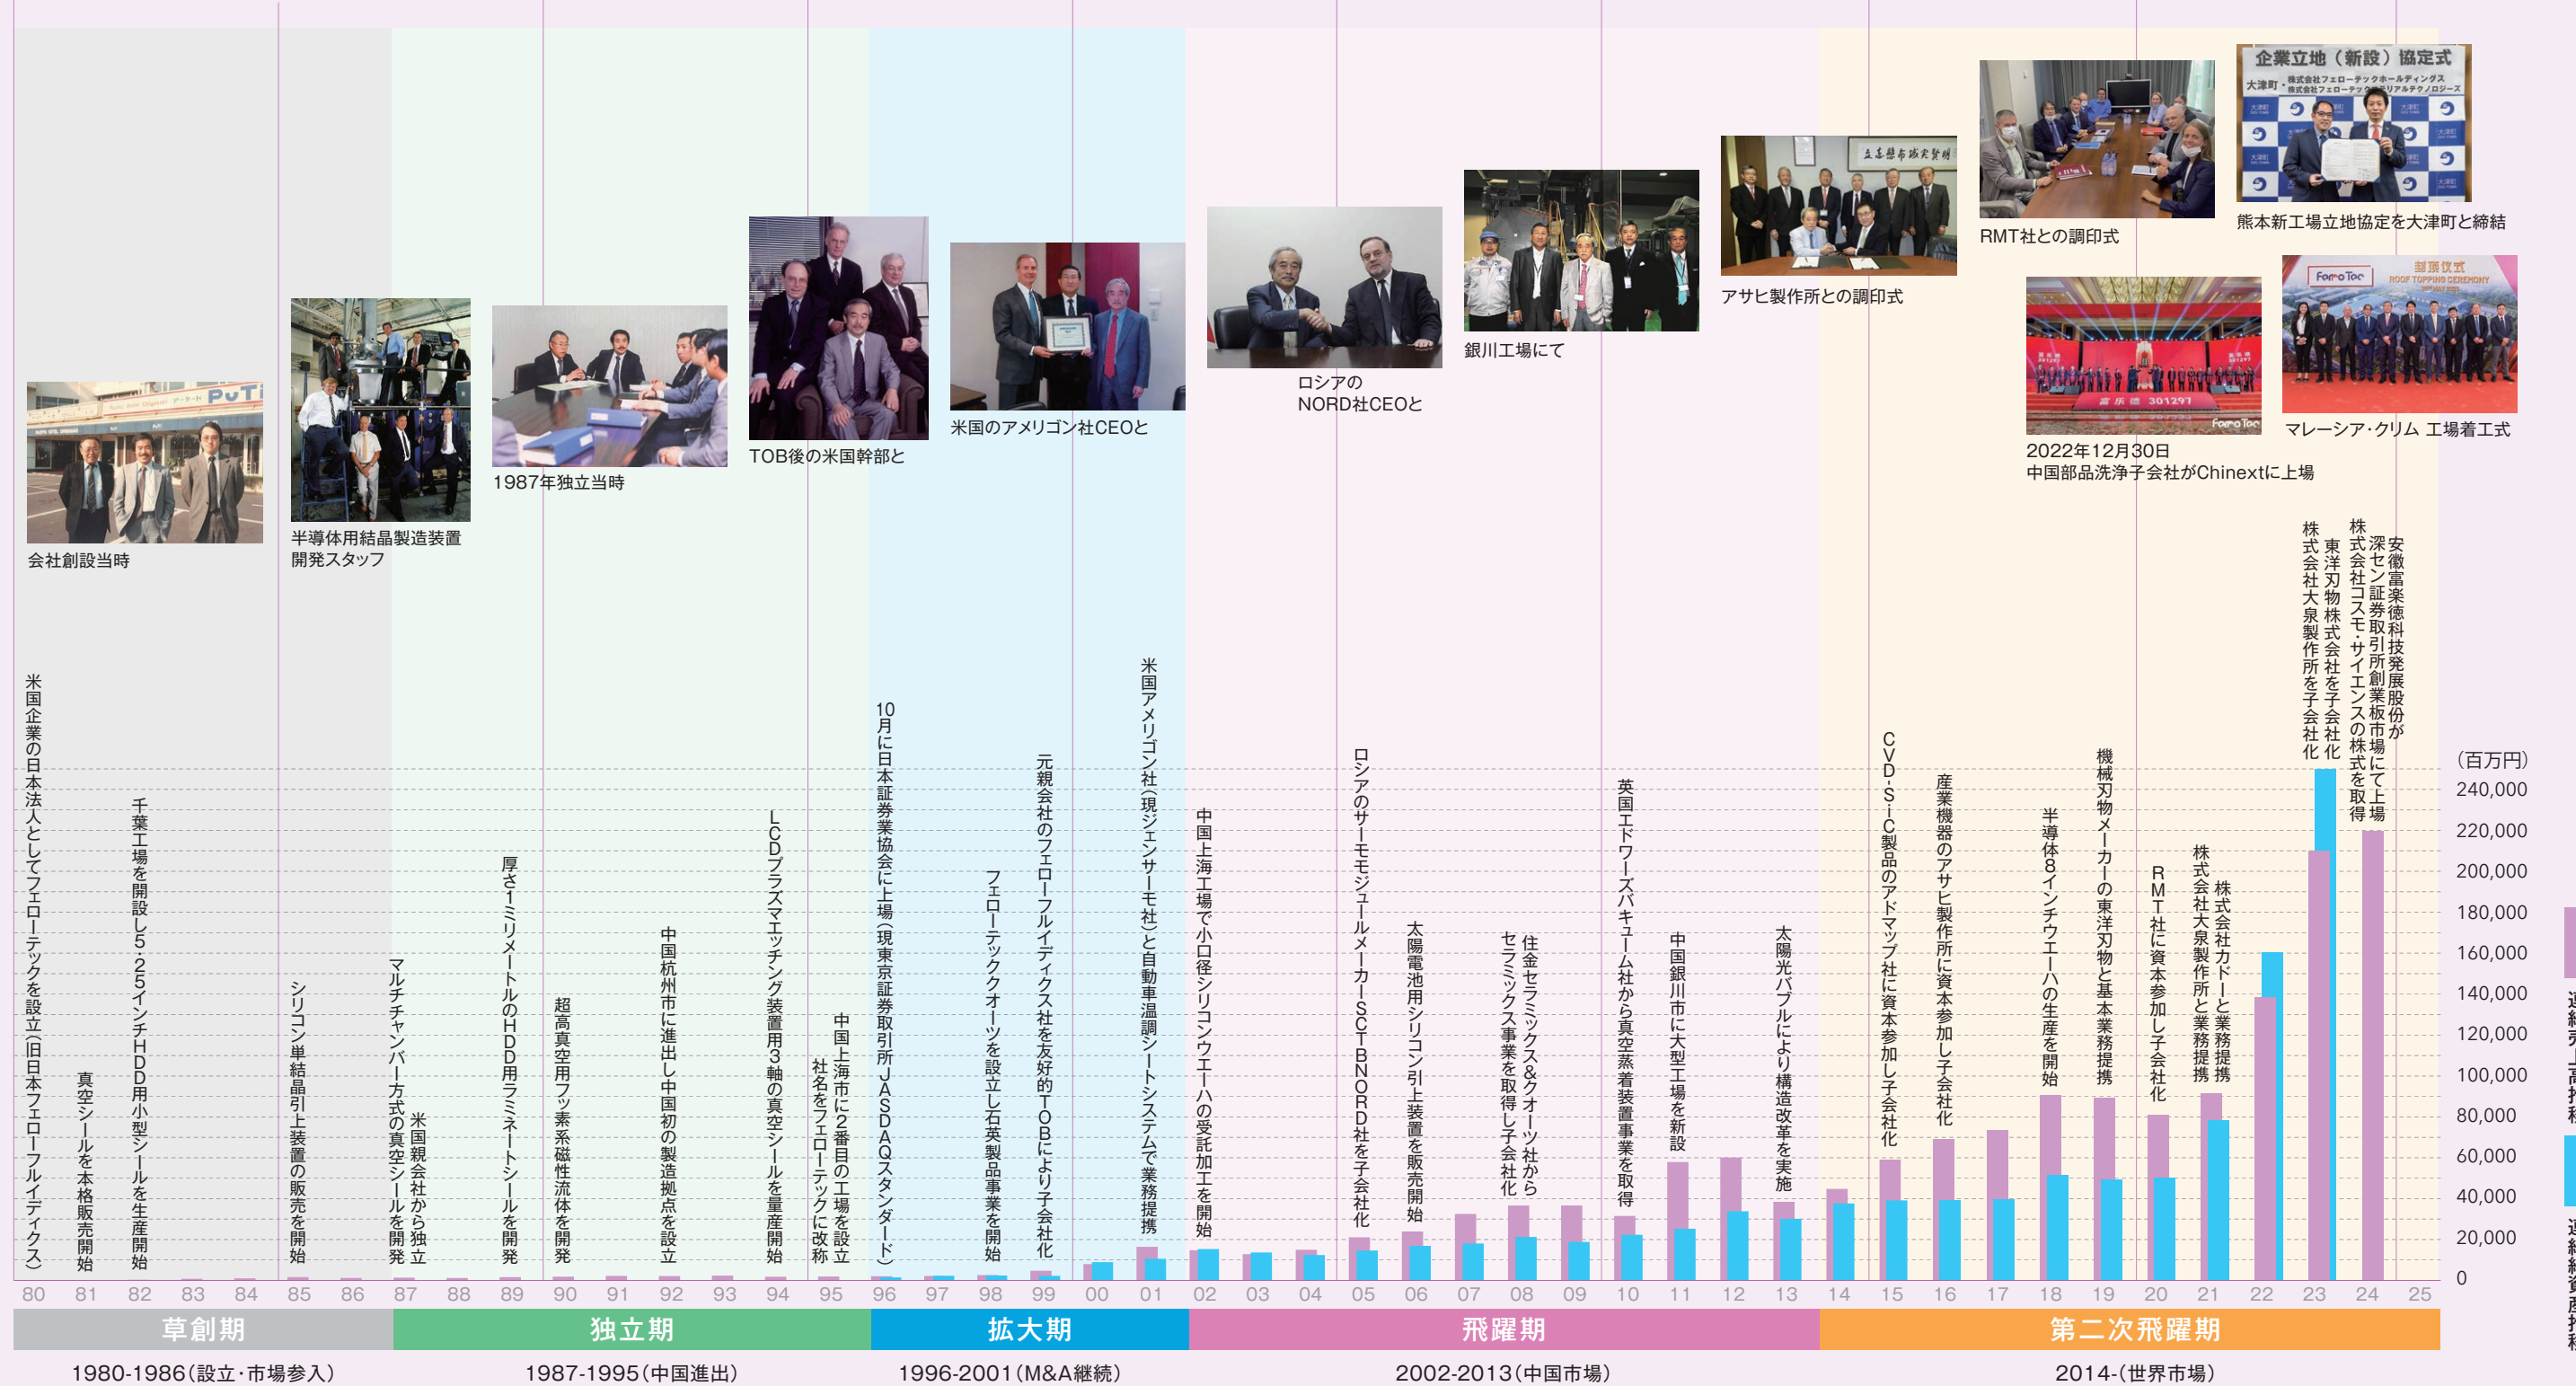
会社創設当時

半導体用結晶製造装置開発スタッフ

1987年独立当時

TOB後の米国幹部と

米国のアメリゴン社CEOと

ロシアのNORD社CEOと

銀川工場にて

アサヒ製作所との調印式

RMT社との調印式

企業立地（新設）協定式
大津町・株式会社フェローテックホールディングス 株式会社フェローテックマテリアルテクノロジーズ

熊本新工場立地協定を大津町と締結

2022年12月30日
中国部品洗浄子会社がChinextに上場

FerroTec
封顶仪式 ROOF TOPPING CEREMONY

マレーシア･クリム 工場着工式

米国企業の日本法人としてフェローテックを設立（旧日本フェローフルイディクス）

真空シールを本格販売開始

千葉工場を開設し5.25インチHDD用小型シールを生産開始

シリコン単結晶引上装置の販売を開始

マルチチャンバー方式の真空シールを開発

米国親会社から独立

厚さ1ミリメートルのHDD用ラミネートシールを開発

超高真空用フッ素系磁性流体を開発

中国杭州市に進出し中国初の製造拠点を設立

LCDプラズマエッチング装置用3軸の真空シールを量産開始

中国上海市に2番目の工場を設立

社名をフェローテックに改称

10月に日本証券業協会に上場（現東京証券取引所JASDAQスタンダード）

フェローテッククオーツを設立し石英製品事業を開始

元親会社のフェローフルイディクス社を友好的TOBにより子会社化

米国アメリゴン社（現ジェンサーム社）と自動車温調シートシステムで業務提携

中国上海工場で小口径シリコンウエーハの受託加工を開始

ロシアのサーモモジュールメーカーSCTBNORD社を子会社化

太陽電池用シリコン引上装置を販売開始

住金セラミックス&クオーツ社からセラミックス事業を取得し子会社化

英国エドワーズバキューム社から真空蒸着装置事業を取得

中国銀川市に大型工場を新設

太陽光バブルにより構造改革を実施

CVD-SiC製品のアドマップ社に資本参加し子会社化

産業機器のアサヒ製作所に資本参加し子会社化

半導体8インチウエーハの生産を開始

機械刃物メーカーの東洋刃物と基本業務提携

RMT社に資本参加し子会社化

株式会社大泉製作所と業務提携

株式会社カドーと業務提携

株式会社大泉製作所を子会社化

東洋刃物株式会社を子会社化

株式会社コスモ･サイエンスの株式を取得

安徽富楽徳科技発展股份が深セン証券取引所創業板市場にて上場

(百万円)
240,000
220,000
200,000
180,000
160,000
140,000
120,000
100,000
80,000
60,000
40,000
20,000
0

連結売上高推移

連結総資産推移

80 81 82 83 84 85 86 87 88 89 90 91 92 93 94 95 96 97 98 99 00 01 02 03 04 05 06 07 08 09 10 11 12 13 14 15 16 17 18 19 20 21 22 23 24 25

草創期
1980-1986（設立･市場参入）

独立期
1987-1995（中国進出）

拡大期
1996-2001（M&A継続）

飛躍期
2002-2013（中国市場）

第二次飛躍期
2014-（世界市場）